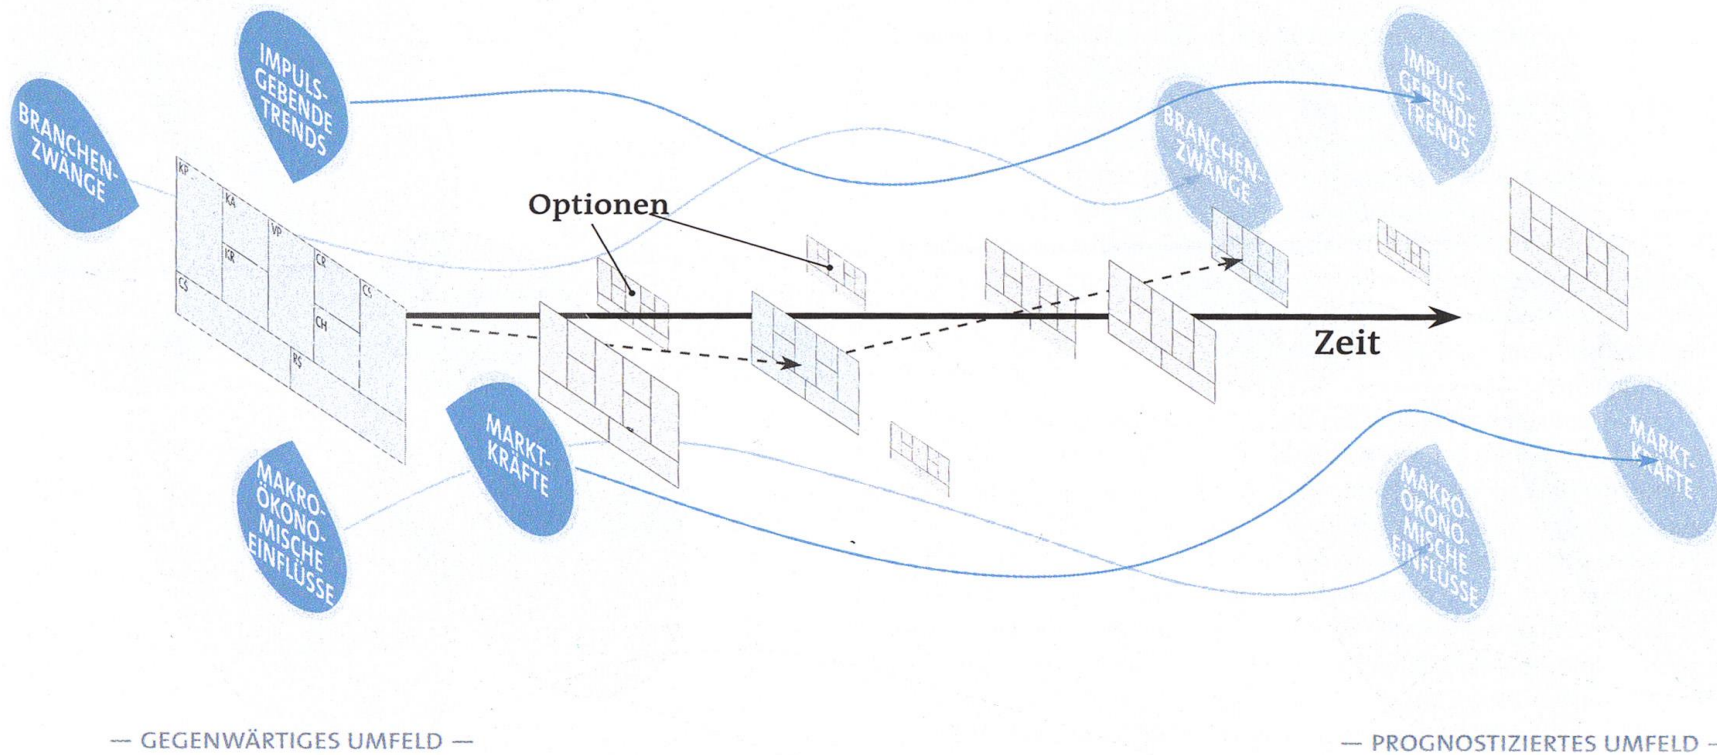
BRANCHEN-ZWÄNGE

IMPULS-GEBENDE TRENDS

KP
KA
VP
CR
CS
KR
CH
CS
RS

Optionen

MAKRO-ÖKONO-MISCHE EINFLÜSSE

MARKT-KRÄFTE

Zeit

BRANCHEN-ZWÄNGE

IMPULS-GEBENDE TRENDS

MAKRO-ÖKONO-MISCHE EINFLÜSSE

MARKT-KRÄFTE

— GEGENWÄRTIGES UMFELD —

— PROGNOSTIZIERTES UMFELD —